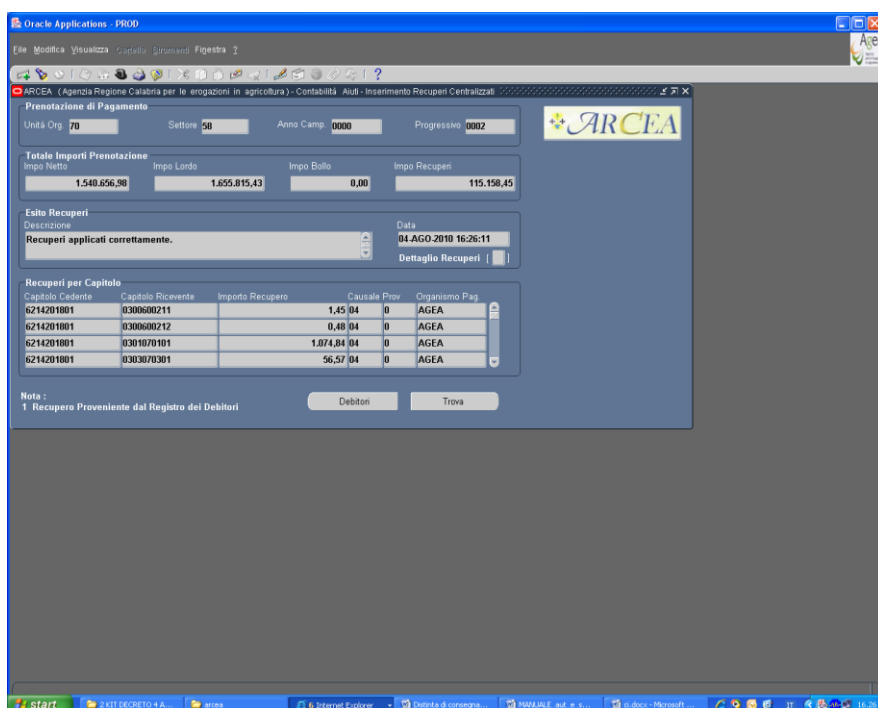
Oracle Applications - PROD

File Modifica Visualizza Cartella Strumenti Finestra ?

ARCEA (Agenzia Regione Calabria per le erogazioni in agricoltura) - Contabilità Aiuti - Inserimento Recuperi Centralizzati

Prenotazione di Pagamento
Unità Org. 70 Settore 58 Anno Camp. 0000 Progressivo 0002

ARCEA

Totale Importi Prenotazione
Impo Netto 1.540.656,98
Impo Lordo 1.655.815,43
Impo Bollo 0,00
Impo Recuperi 115.158,45

Esito Recuperi
Descrizione
Recuperi applicati correttamente.
Data
04-AGO-2010 16:26:11
Dettaglio Recuperi

Recuperi per Capitolo

| Capitolo Cedente | Capitolo Ricevente | Importo Recupero | Causale | Prov | Organismo Pag. |
|---|---|---|---|---|---|
| 6214201801 | 0300600211 | 1,45 | 04 | 0 | AGEA |
| 6214201801 | 0300600212 | 0,48 | 04 | 0 | AGEA |
| 6214201801 | 0301070101 | 1.074,84 | 04 | 0 | AGEA |
| 6214201801 | 0303070301 | 56,57 | 04 | 0 | AGEA |

Nota :
1 Recupero Proveniente dal Registro dei Debitori

Debitori Trova

start 2 KIT DECRETO 4 A... arcea 6 Internet Explorer Distinta di consegna... MANUALE aut. e s... o.docx - Microsoft ... IT 16.26